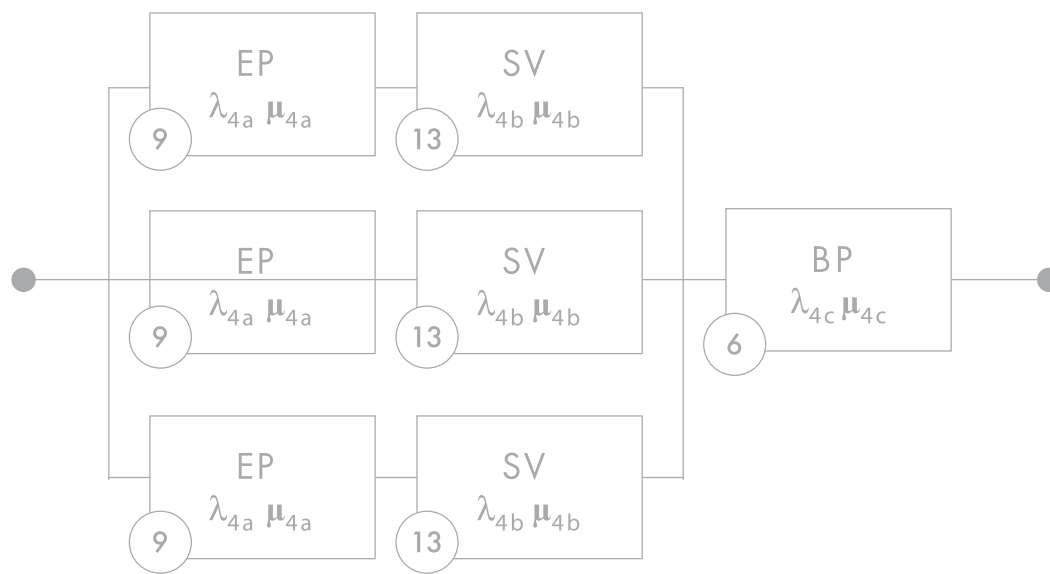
EP
$\lambda_{4a}\ \mu_{4a}$
9

SV
$\lambda_{4b}\ \mu_{4b}$
13

EP
$\lambda_{4a}\ \mu_{4a}$
9

SV
$\lambda_{4b}\ \mu_{4b}$
13

BP
$\lambda_{4c}\ \mu_{4c}$
6

EP
$\lambda_{4a}\ \mu_{4a}$
9

SV
$\lambda_{4b}\ \mu_{4b}$
13